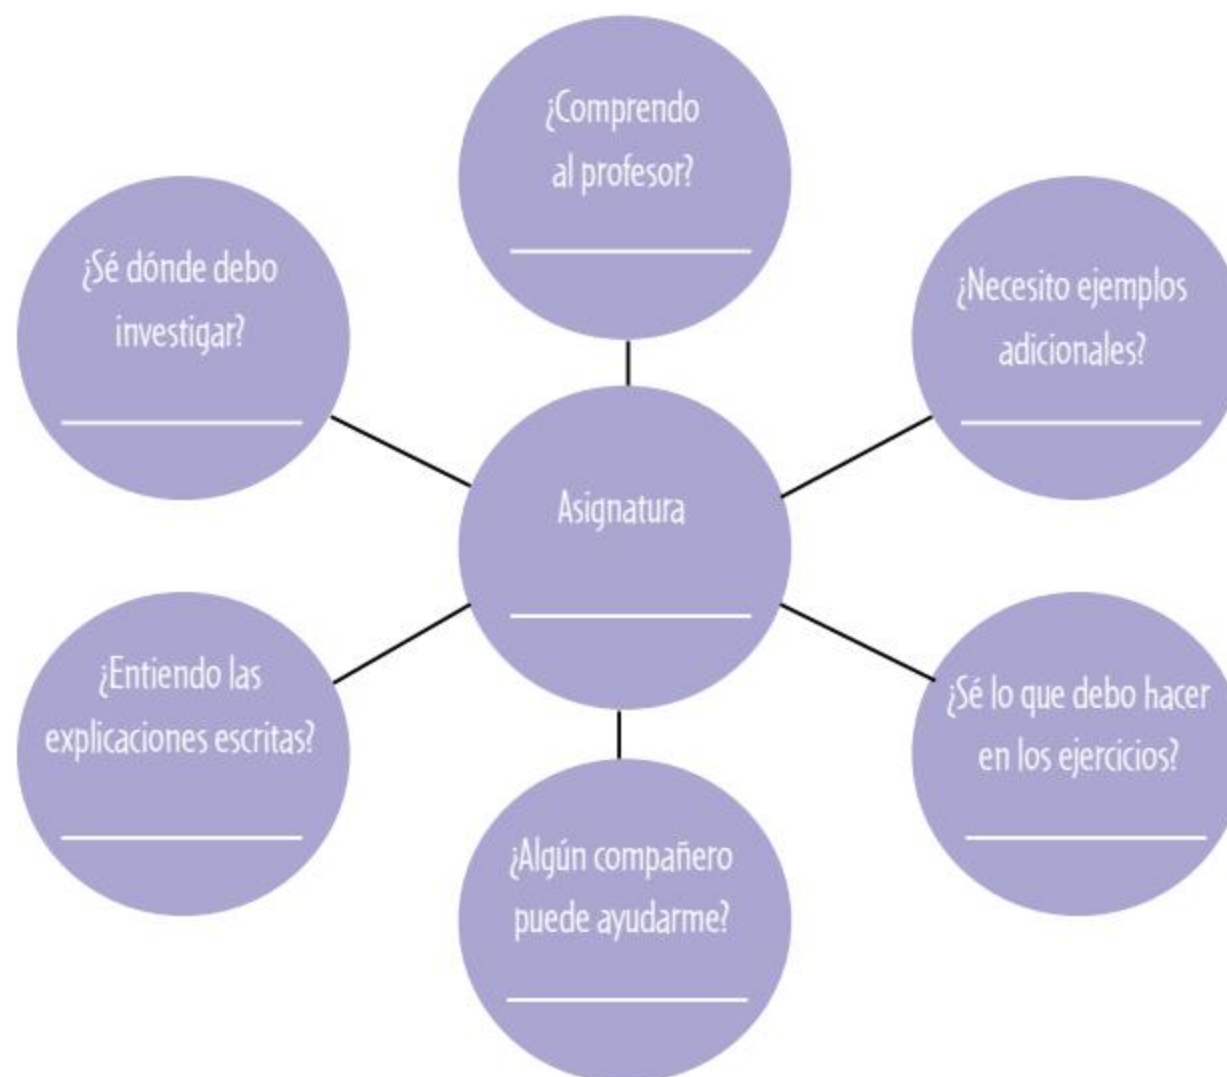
¿Comprendo al profesor?

______________

¿Sé dónde debo investigar?

______________

¿Necesito ejemplos adicionales?

______________

Asignatura

______________

¿Entiendo las explicaciones escritas?

______________

¿Sé lo que debo hacer en los ejercicios?

______________

¿Algún compañero puede ayudarme?

______________